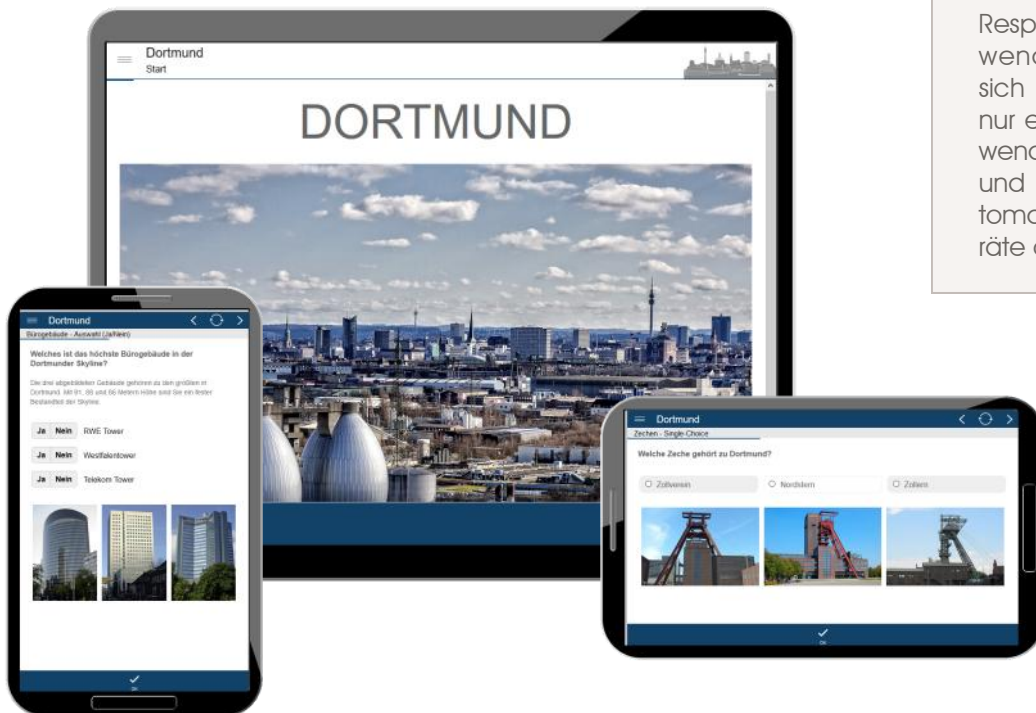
Dortmund
Start

DORTMUND

Dortmund
Bürogebäude - Auswahl (Ja/Nein)

Welches ist das höchste Bürogebäude in der Dortmunder Skyline?

Die drei abgebildeten Gebäude gehören zu den größten in Dortmund. Mit 91, 86 und 86 Metern Höhe sind sie ein fester Bestandteil der Skyline.

Ja Nein RWE Tower
Ja Nein Westfalentower
Ja Nein Telekom Tower

OK

Dortmund
Zechen - Single-Choice

Welche Zeche gehört zu Dortmund?

Zollverein
Nordstern
Zollern

OK

Resp
wend
sich
nur e
wend
und
toma
räte